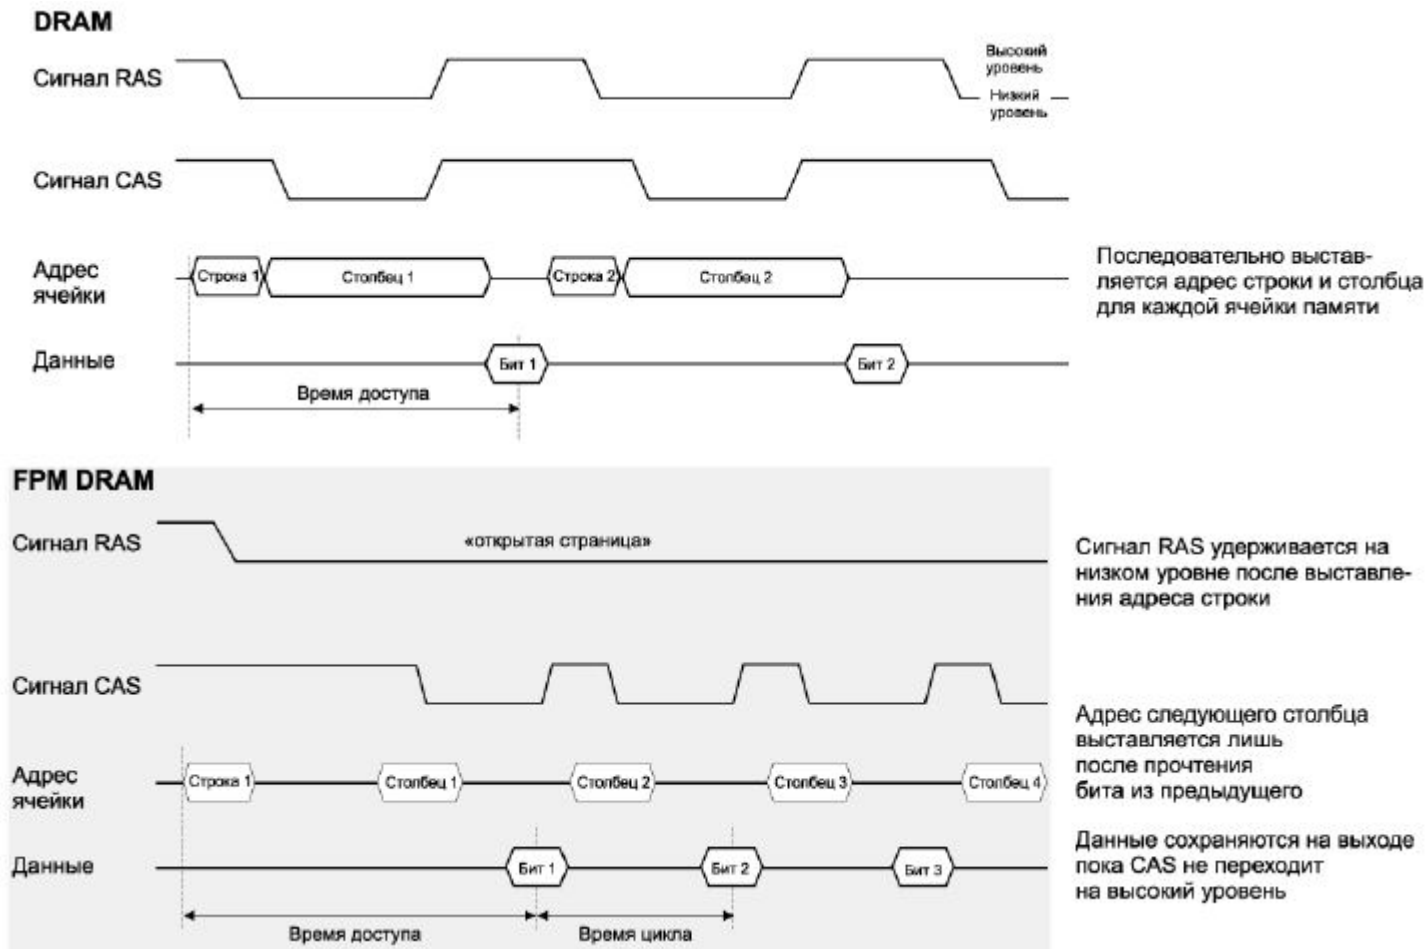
DRAM

Сигнал RAS

Высокий уровень

Низкий уровень

Сигнал CAS

Адрес ячейки

Строка 1

Столбец 1

Строка 2

Столбец 2

Последовательно выставляется адрес строки и столбца для каждой ячейки памяти

Данные

Бит 1

Бит 2

Время доступа

FPM DRAM

Сигнал RAS

«открытая страница»

Сигнал RAS удерживается на низком уровне после выставления адреса строки

Сигнал CAS

Адрес ячейки

Строка 1

Столбец 1

Столбец 2

Столбец 3

Столбец 4

Адрес следующего столбца выставляется лишь после прочтения бита из предыдущего

Данные

Бит 1

Бит 2

Бит 3

Данные сохраняются на выходе пока CAS не переходит на высокий уровень

Время доступа

Время цикла